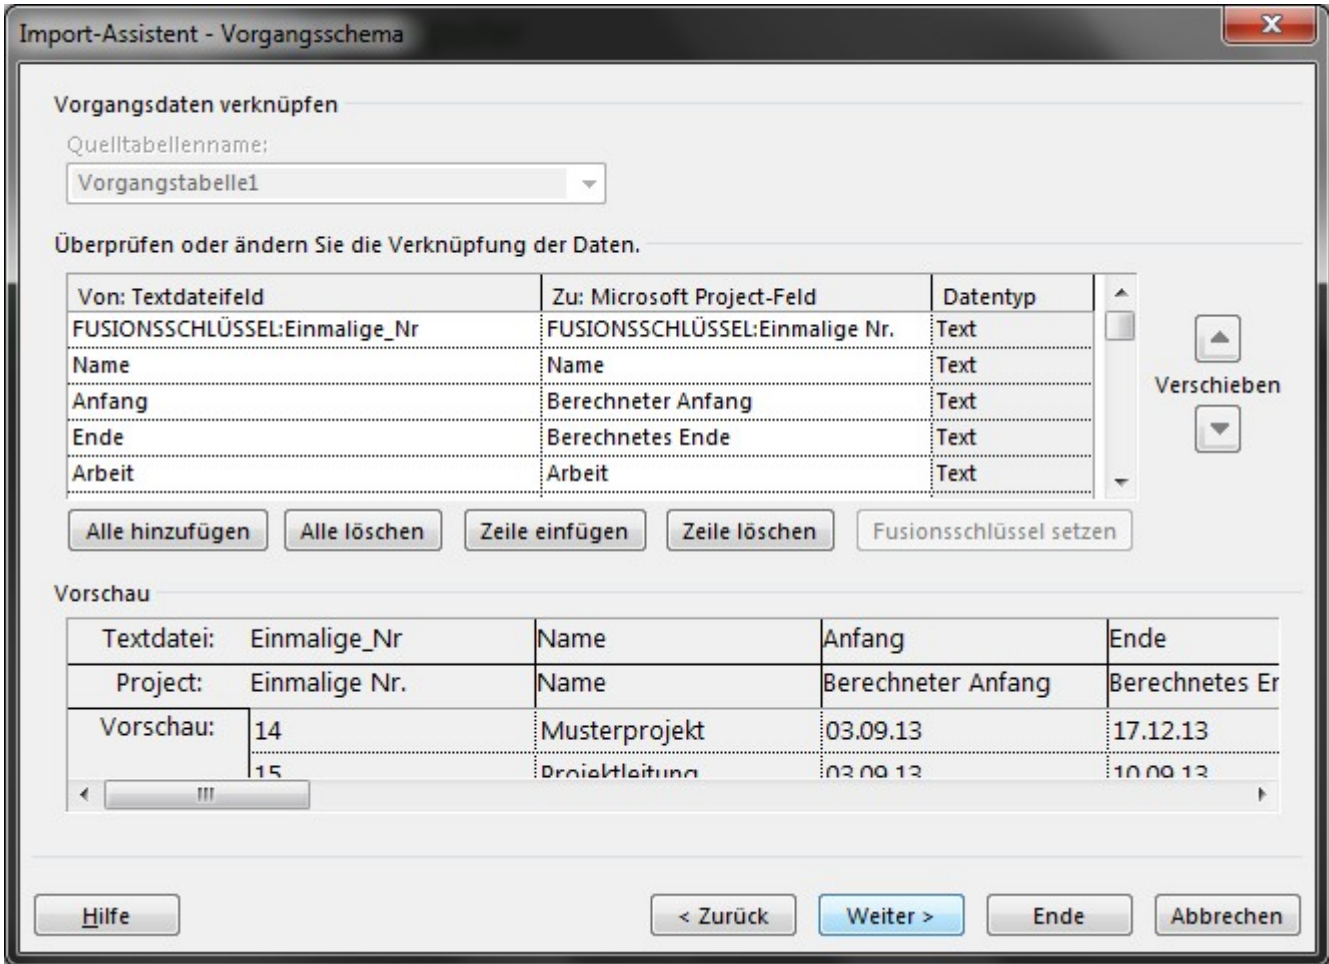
Import-Assistent - Vorgangsschema

Vorgangsdaten verknüpfen

Quelltabellenname:

Vorgangstabelle1

Überprüfen oder ändern Sie die Verknüpfung der Daten.

| Von: Textdateifeld | Zu: Microsoft Project-Feld | Datentyp |
|---|---|---|
| FUSIONSSCHLÜSSEL:Einmalige_Nr | FUSIONSSCHLÜSSEL:Einmalige Nr. | Text |
| Name | Name | Text |
| Anfang | Berechneter Anfang | Text |
| Ende | Berechnetes Ende | Text |
| Arbeit | Arbeit | Text |

Verschieben

Alle hinzufügen Alle löschen Zeile einfügen Zeile löschen Fusionsschlüssel setzen

Vorschau

| Textdatei: | Einmalige_Nr | Name | Anfang | Ende |
|---|---|---|---|---|
| Project: | Einmalige Nr. | Name | Berechneter Anfang | Berechnetes Er |
| Vorschau: | 14 | Musterprojekt | 03.09.13 | 17.12.13 |
| | 15 | Projektleitung | 03.09.13 | 10.09.13 |

Hilfe < Zurück Weiter > Ende Abbrechen